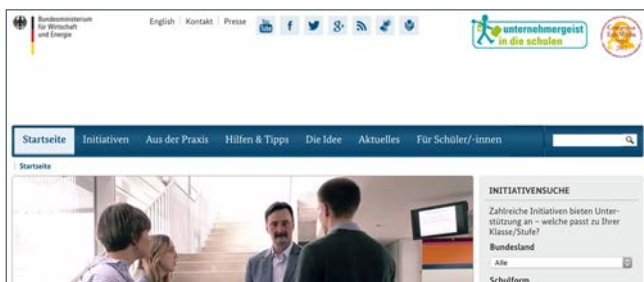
Bundesministerium für Wirtschaft und Energie

English | Kontakt | Presse

unternehmergeist in die schulen

Startseite Initiativen Aus der Praxis Hilfen & Tipps Die Idee Aktuelles Für Schüler/-innen

Startseite

INITIATIVENSUCHE

Zahlreiche Initiativen bieten Unterstützung an – welche passt zu Ihrer Klasse/Stufe?

Bundesland

Alle

Schulform